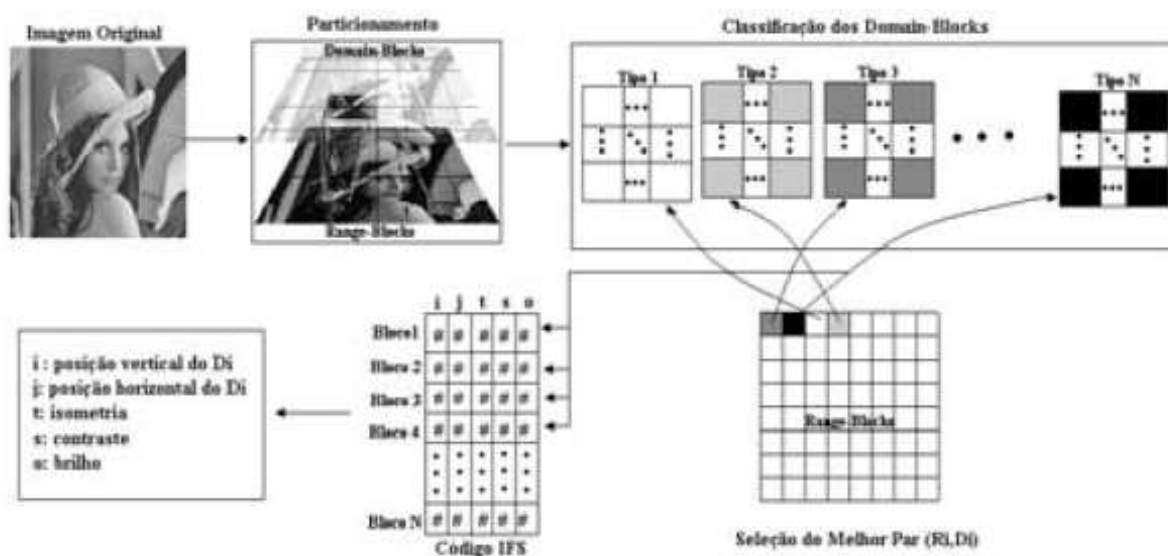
Imagem Original

Particionamento

Domain-Blocks

Range-Blocks

Classificação dos Domain-Blocks

Tipo 1

Tipo 2

Tipo 3

Tipo N

i : posição vertical do Di
j: posição horizontal do Di
t: isometria
s: contraste
o: brilho

| | i | j | t | s | o |
|---|---|---|---|---|---|
| Bloco1 | # | # | # | # | # |
| Bloco 2 | # | # | # | # | # |
| Bloco 3 | # | # | # | # | # |
| Bloco 4 | # | # | # | # | # |
| | | | | | |
| Bloco N | # | # | # | # | # |

Código IFS

Range-Blocks

Seleção do Melhor Par (Ri,Di)